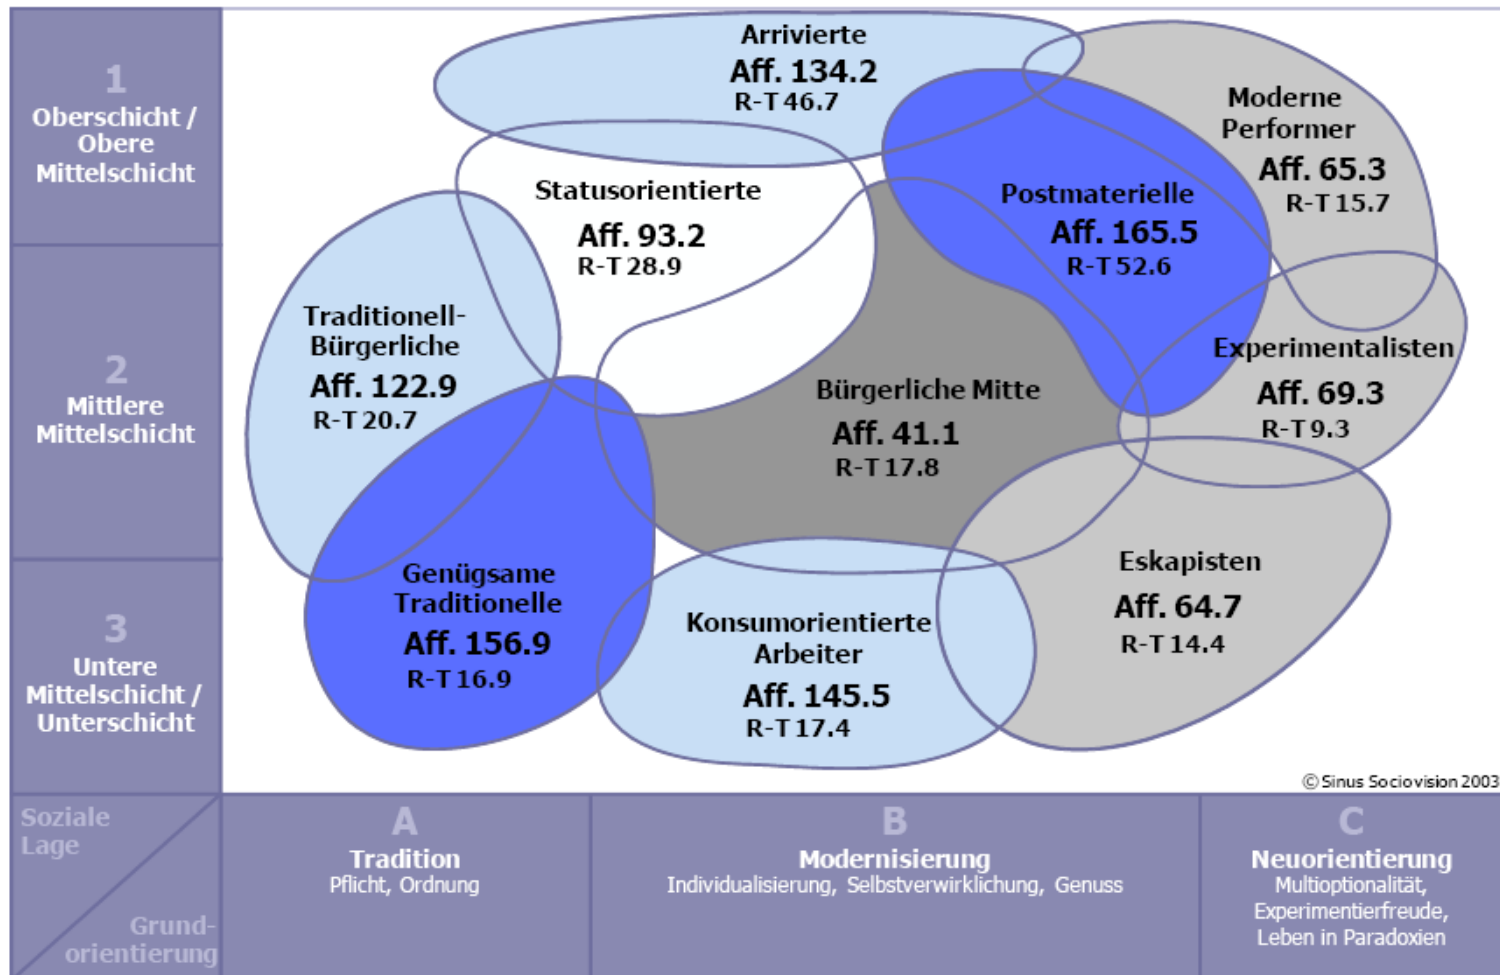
1
Oberschicht / Obere Mittelschicht

2
Mittlere Mittelschicht

3
Untere Mittelschicht / Unterschicht

Arrivierte
Aff. 134.2
R-T 46.7

Moderne Performer
Aff. 65.3
R-T 15.7

Statusorientierte
Aff. 93.2
R-T 28.9

Postmaterielle
Aff. 165.5
R-T 52.6

Traditionell-Bürgerliche
Aff. 122.9
R-T 20.7

Experimentalisten
Aff. 69.3
R-T 9.3

Bürgerliche Mitte
Aff. 41.1
R-T 17.8

Eskapisten
Aff. 64.7
R-T 14.4

Genügsame Traditionelle
Aff. 156.9
R-T 16.9

Konsumorientierte Arbeiter
Aff. 145.5
R-T 17.4

© Sinus Sociovision 2003

Soziale Lage

Grund-orientierung

A
Tradition
Pflicht, Ordnung

B
Modernisierung
Individualisierung, Selbstverwirklichung, Genuss

C
Neuorientierung
Multioptionalität, Experimentierfreude, Leben in Paradoxien